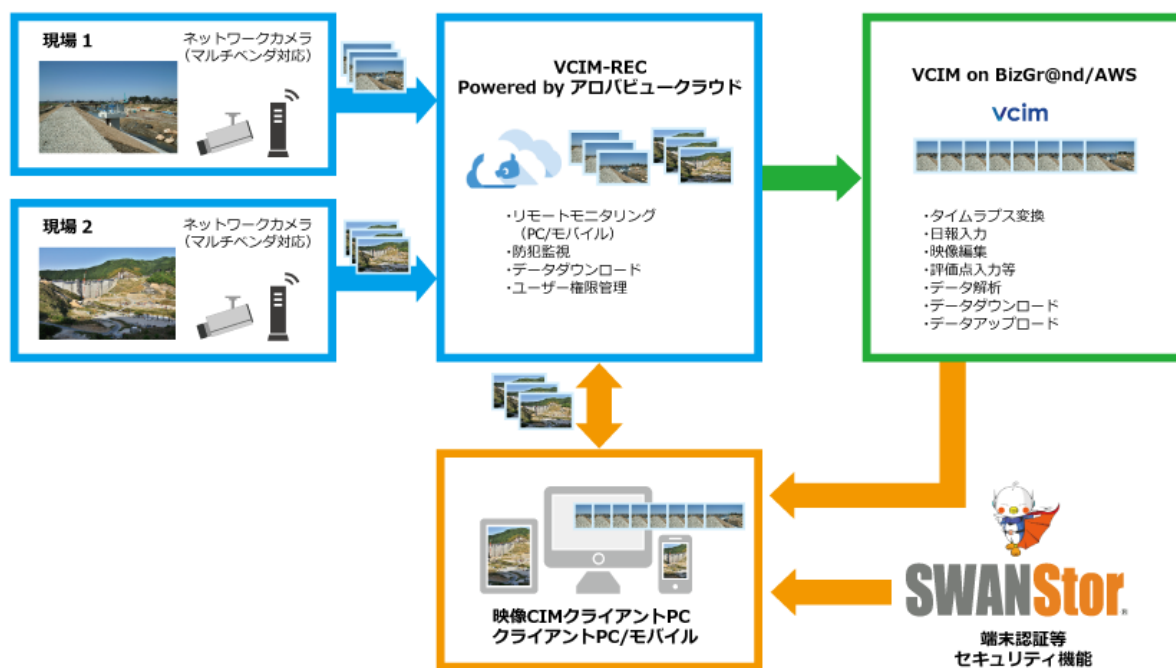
現場 1

ネットワークカメラ
（マルチベンダ対応）

現場 2

ネットワークカメラ
（マルチベンダ対応）

VCIM-REC
Powered by アロバビュークラウド

・リモートモニタリング
（PC/モバイル）
・防犯監視
・データダウンロード
・ユーザー権限管理

VCIM on BizGr@nd/AWS

vcim

・タイムラプス変換
・日報入力
・映像編集
・評価点入力等
・データ解析
・データダウンロード
・データアップロード

映像CIMクライアントPC
クライアントPC/モバイル

SWANStor

端末認証等
セキュリティ機能